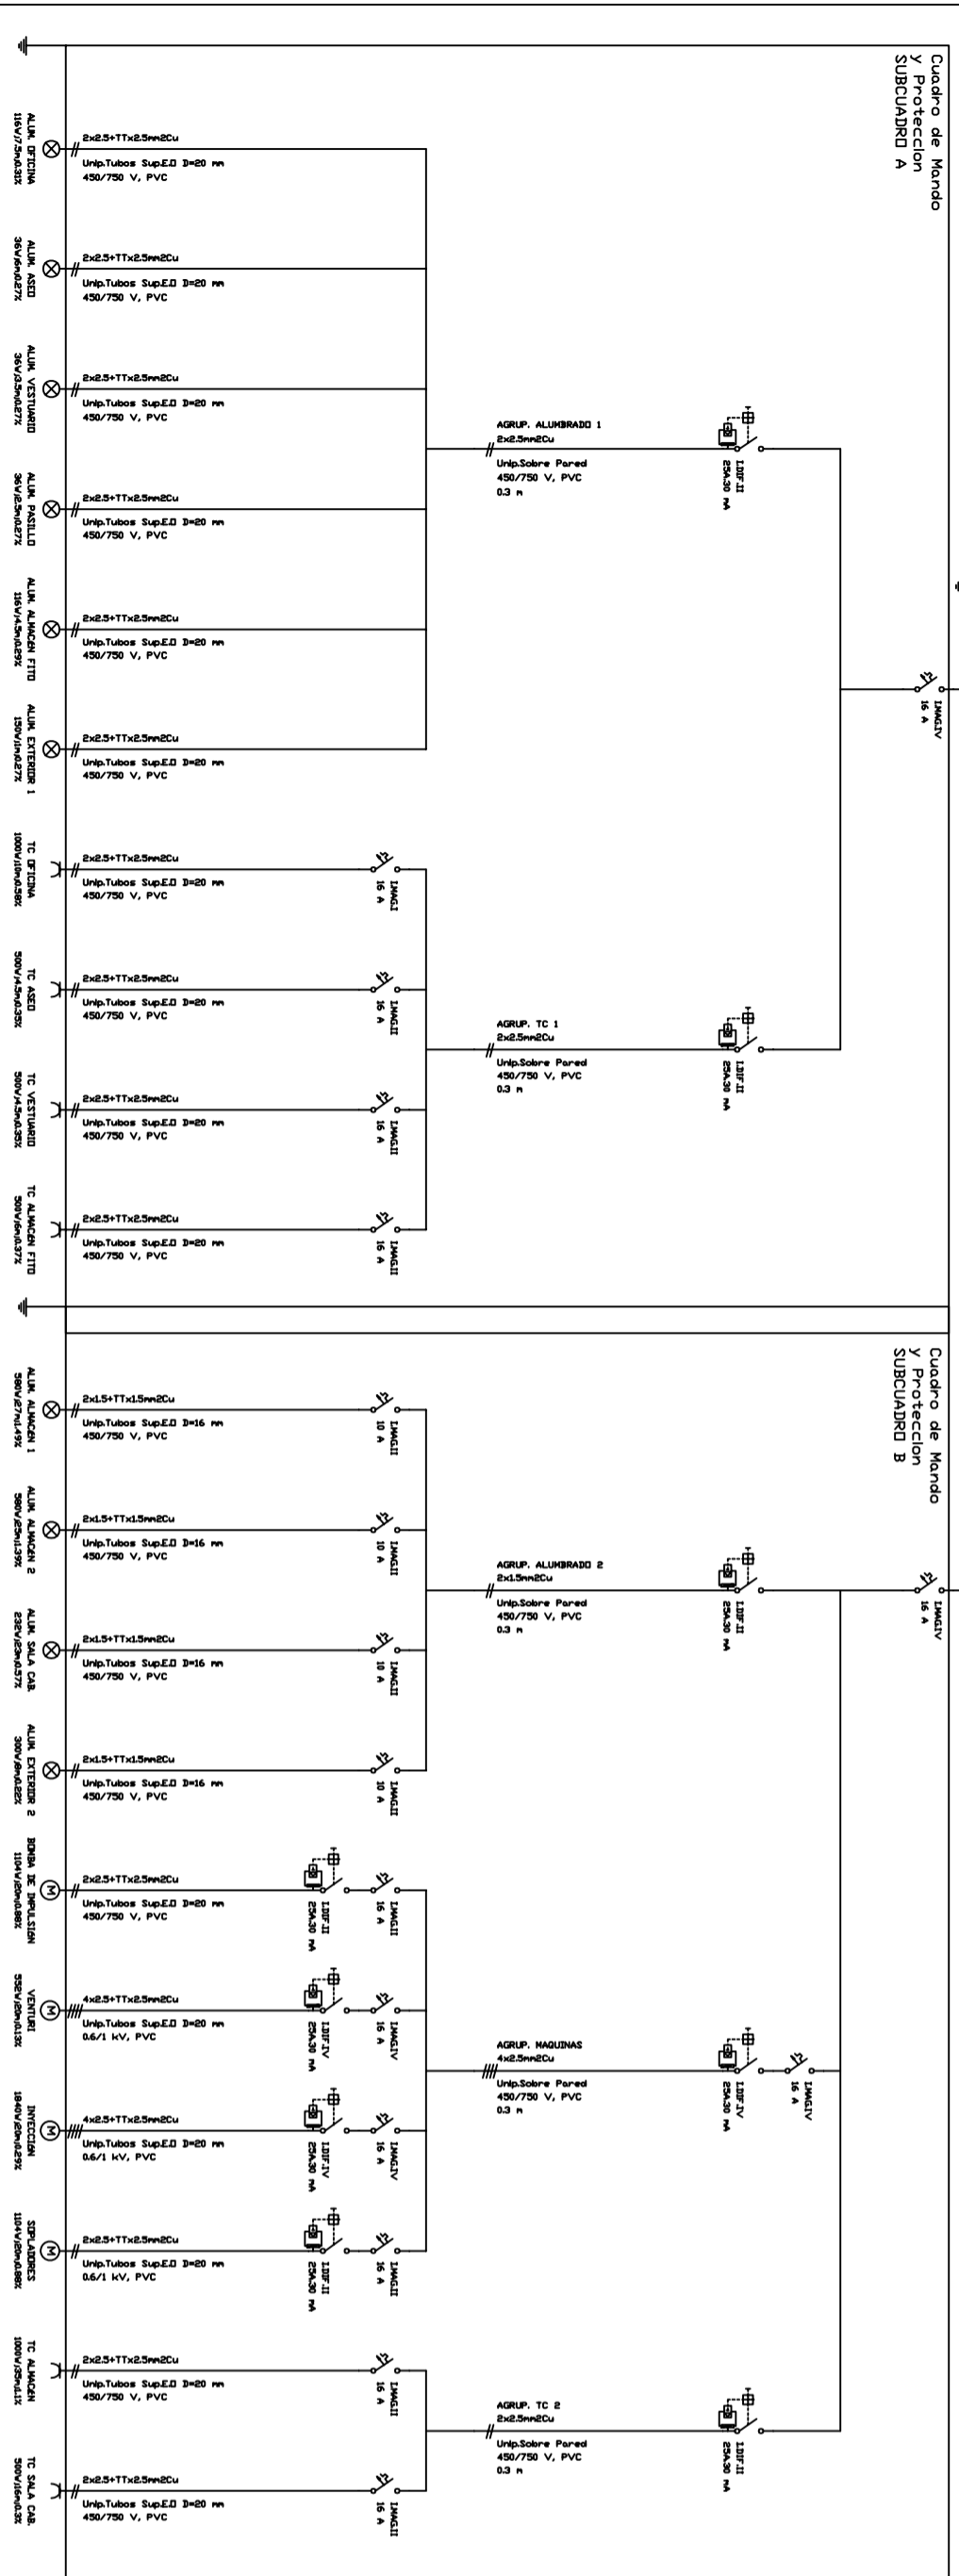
Cuadro de Mando y Proteccion SUBCUADRO A

ALUM. OFICINA
116V/7.5m/0.31%
2x2.5+TTx2.5mm2Cu
Unip.Tubos Sup.E.O D=20 mm
450/750 V, PVC

ALUM. ASEO
36V/6m/0.27%
2x2.5+TTx2.5mm2Cu
Unip.Tubos Sup.E.O D=20 mm
450/750 V, PVC

ALUM. VESTUARIO
36V/3.5m/0.27%
2x2.5+TTx2.5mm2Cu
Unip.Tubos Sup.E.O D=20 mm
450/750 V, PVC

ALUM. PASILLO
36V/2.5m/0.27%
2x2.5+TTx2.5mm2Cu
Unip.Tubos Sup.E.O D=20 mm
450/750 V, PVC

ALUM. ALMACEN FITO
116V/4.5m/0.29%
2x2.5+TTx2.5mm2Cu
Unip.Tubos Sup.E.O D=20 mm
450/750 V, PVC

ALUM. EXTERIOR 1
150V/1m/0.27%
2x2.5+TTx2.5mm2Cu
Unip.Tubos Sup.E.O D=20 mm
450/750 V, PVC

AGRUP. ALUMBRADO 1
2x2.5mm2Cu
Unip.Sobre Pared
450/750 V, PVC
0.3 m

IDIF.II
25A.30 mA

IMAG.IV
16 A

TC OFICINA
1000V/10m/0.58%
2x2.5+TTx2.5mm2Cu
Unip.Tubos Sup.E.O D=20 mm
450/750 V, PVC
IMAG.II
16 A

TC ASEO
500V/4.5m/0.35%
2x2.5+TTx2.5mm2Cu
Unip.Tubos Sup.E.O D=20 mm
450/750 V, PVC
IMAG.II
16 A

AGRUP. TC 1
2x2.5mm2Cu
Unip.Sobre Pared
450/750 V, PVC
0.3 m
IDIF.II
25A.30 mA

TC VESTUARIO
500V/4.5m/0.35%
2x2.5+TTx2.5mm2Cu
Unip.Tubos Sup.E.O D=20 mm
450/750 V, PVC
IMAG.II
16 A

TC ALMACEN FITO
500V/6m/0.37%
2x2.5+TTx2.5mm2Cu
Unip.Tubos Sup.E.O D=20 mm
450/750 V, PVC
IMAG.II
16 A

Cuadro de Mando y Proteccion SUBCUADRO B

ALUM. ALMACEN 1
580V/27m/1.49%
2x1.5+TTx1.5mm2Cu
Unip.Tubos Sup.E.O D=16 mm
450/750 V, PVC
IMAG.II
10 A

ALUM. ALMACEN 2
580V/25m/1.39%
2x1.5+TTx1.5mm2Cu
Unip.Tubos Sup.E.O D=16 mm
450/750 V, PVC
IMAG.II
10 A

AGRUP. ALUMBRADO 2
2x1.5mm2Cu
Unip.Sobre Pared
450/750 V, PVC
0.3 m
IDIF.II
25A.30 mA

IMAG.IV
16 A

ALUM. SALA CAB.
232V/23m/0.57%
2x1.5+TTx1.5mm2Cu
Unip.Tubos Sup.E.O D=16 mm
450/750 V, PVC
IMAG.II
10 A

ALUM. EXTERIOR 2
300V/8m/0.22%
2x1.5+TTx1.5mm2Cu
Unip.Tubos Sup.E.O D=16 mm
450/750 V, PVC
IMAG.II
10 A

BOMBA DE IMPULSION
1104V/20m/0.86%
2x2.5+TTx2.5mm2Cu
Unip.Tubos Sup.E.O D=20 mm
450/750 V, PVC
IDIF.II
25A.30 mA
IMAG.II
16 A

VENTURI
552V/20m/0.13%
4x2.5+TTx2.5mm2Cu
Unip.Tubos Sup.E.O D=20 mm
0.6/1 kV, PVC
IDIF.IV
25A.30 mA
IMAG.IV
16 A

AGRUP. MAQUINAS
4x2.5mm2Cu
Unip.Sobre Pared
450/750 V, PVC
0.3 m
IDIF.IV
25A.30 mA
IMAG.IV
16 A

INYECCION
1840V/20m/0.29%
4x2.5+TTx2.5mm2Cu
Unip.Tubos Sup.E.O D=20 mm
0.6/1 kV, PVC
IDIF.IV
25A.30 mA
IMAG.IV
16 A

SOPLADORES
1104V/20m/0.86%
2x2.5+TTx2.5mm2Cu
Unip.Tubos Sup.E.O D=20 mm
0.6/1 kV, PVC
IDIF.II
25A.30 mA
IMAG.II
16 A

TC ALMACEN
1000V/25m/1.1%
2x2.5+TTx2.5mm2Cu
Unip.Tubos Sup.E.O D=20 mm
450/750 V, PVC
IMAG.II
16 A

AGRUP. TC 2
2x2.5mm2Cu
Unip.Sobre Pared
450/750 V, PVC
0.3 m
IDIF.II
25A.30 mA

TC SALA CAB.
500V/16m/0.3%
2x2.5+TTx2.5mm2Cu
Unip.Tubos Sup.E.O D=20 mm
450/750 V, PVC
IMAG.II
16 A